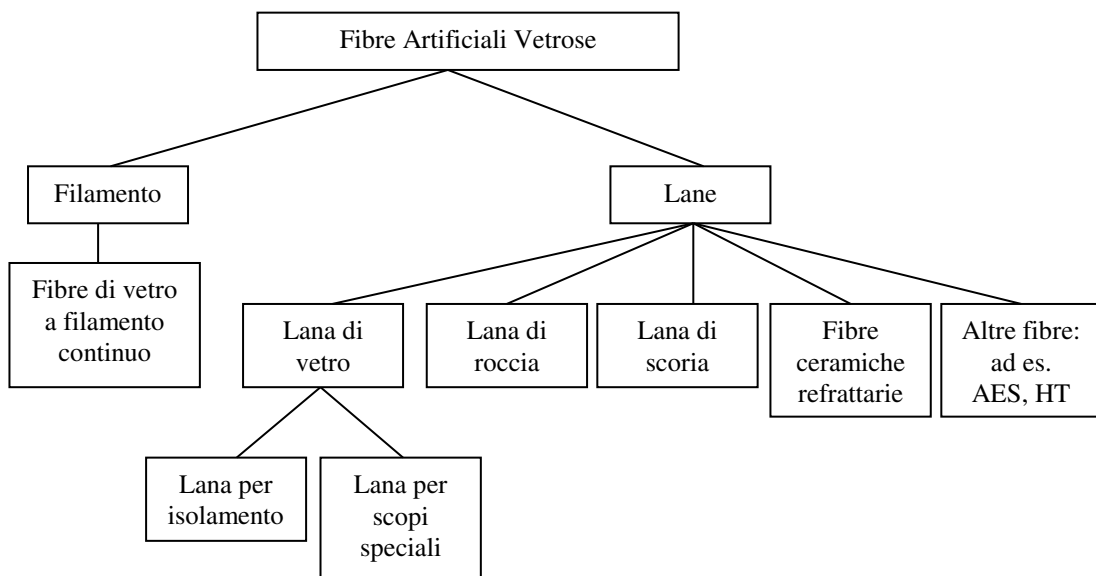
Fibre Artificiali Vetrose

Filamento

Lane

Fibre di vetro a filamento continuo

Lana di vetro

Lana di roccia

Lana di scoria

Fibre ceramiche refrattarie

Altre fibre: ad es. AES, HT

Lana per isolamento

Lana per scopi speciali